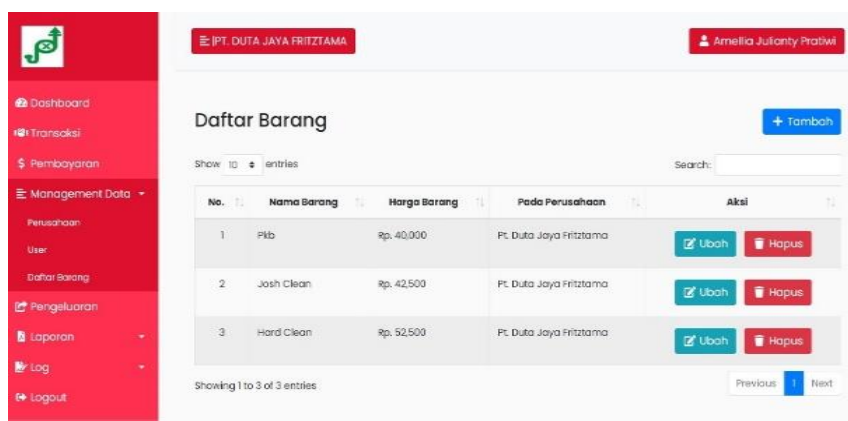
PT. DUTA JAYA FRITZTAMA

Amellia Julianty Pratiwi

Dashboard
Transaksi
Pembayaran
Management Data
Perusahaan
User
Daftar Barang
Pengeluaran
Laporan
Log
Logout

Daftar Barang

+ Tambah

Show 10 entries

Search:

| No. | Nama Barang | Harga Barang | Pada Perusahaan | Aksi |
|---|---|---|---|---|
| 1 | Pkb | Rp. 40,000 | Pt. Duta Jaya Fritztama | Ubah Hapus |
| 2 | Josh Clean | Rp. 42,500 | Pt. Duta Jaya Fritztama | Ubah Hapus |
| 3 | Hard Clean | Rp. 52,500 | Pt. Duta Jaya Fritztama | Ubah Hapus |

Showing 1 to 3 of 3 entries

Previous 1 Next